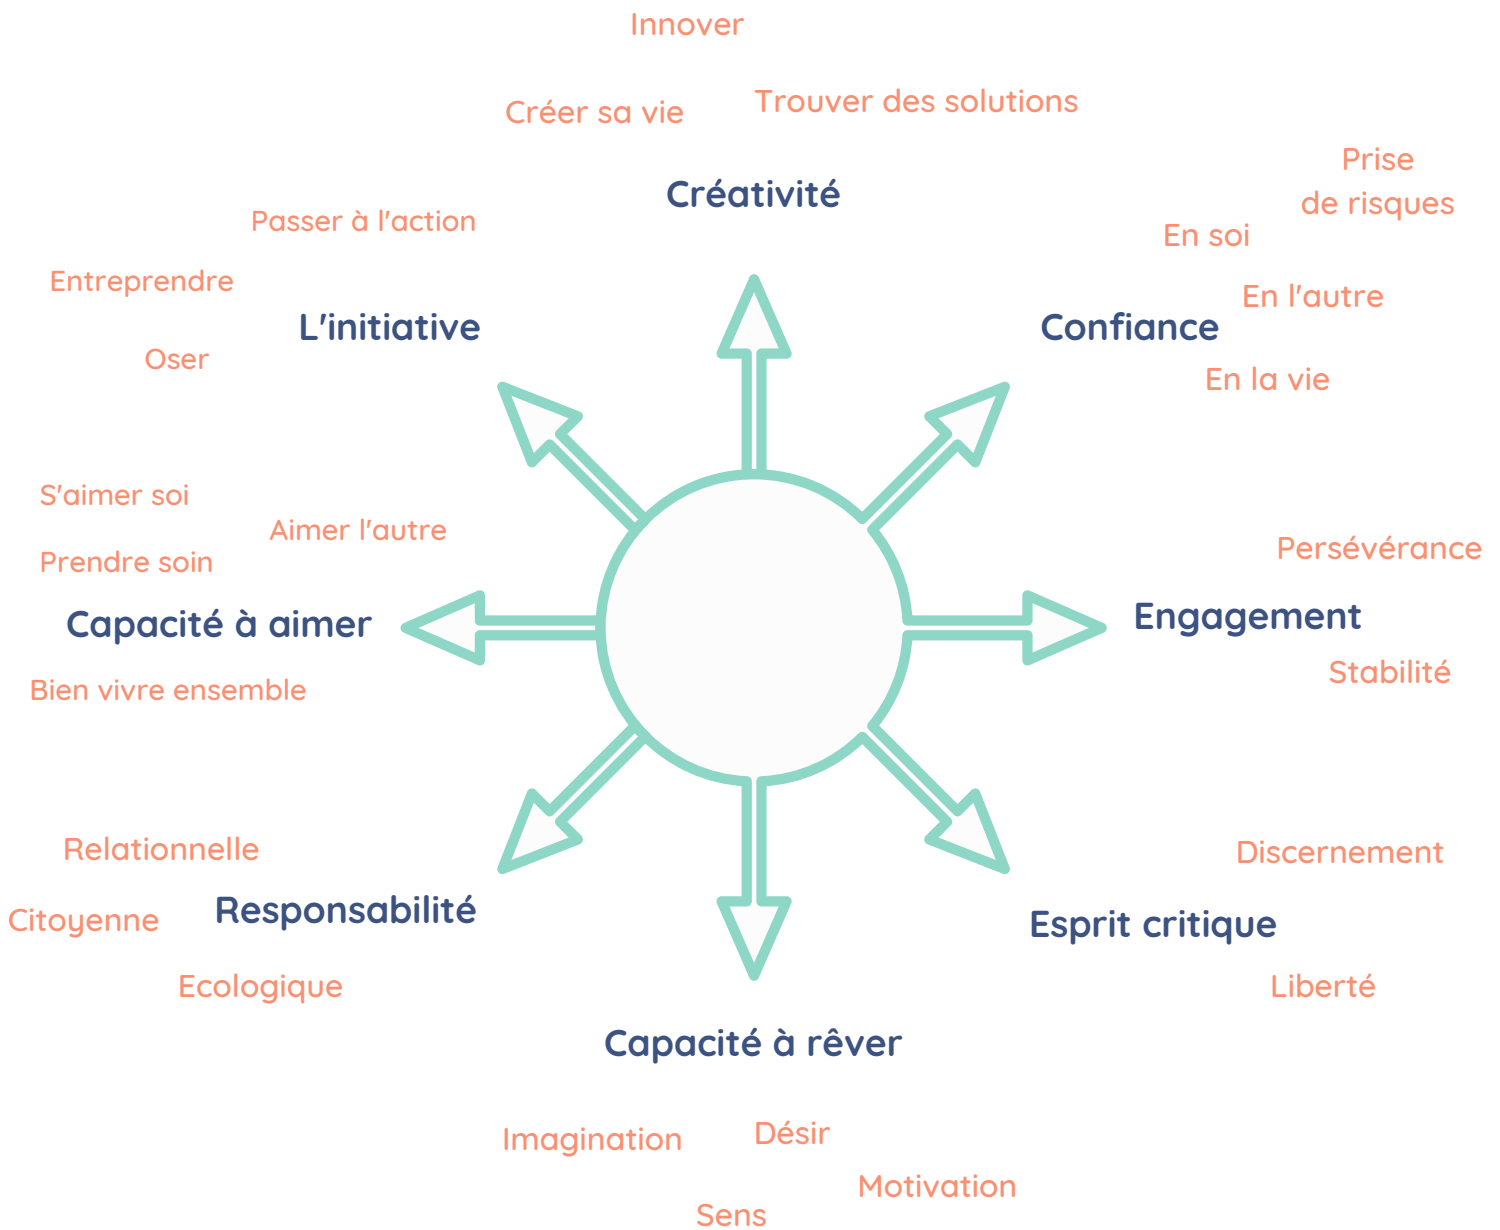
Innover

Créer sa vie

Trouver des solutions

Créativité

Prise de risques

En soi

En l'autre

Confiance

En la vie

Passer à l'action

Entreprendre

L'initiative

Oser

S'aimer soi

Aimer l'autre

Prendre soin

Capacité à aimer

Bien vivre ensemble

Persévérance

Engagement

Stabilité

Relationnelle

Citoyenne

Responsabilité

Ecologique

Discernement

Esprit critique

Liberté

Capacité à rêver

Imagination

Désir

Motivation

Sens